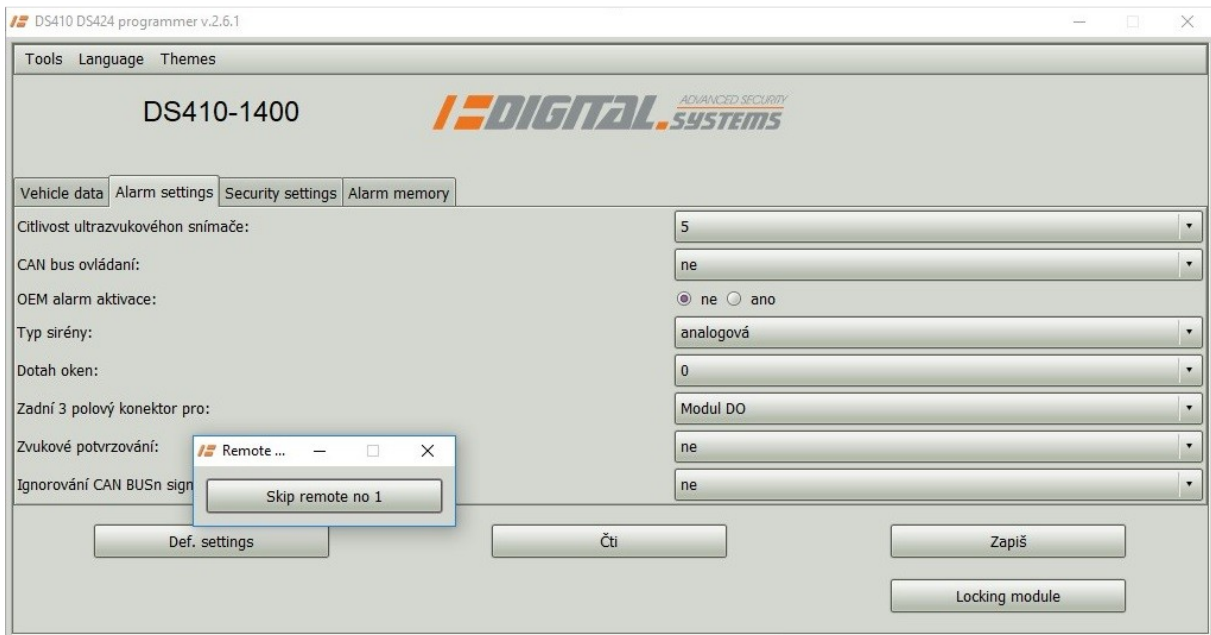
DS410 DS424 programmer v.2.6.1

Tools Language Themes

DS410-1400

DIGITAL ADVANCED SECURITY SYSTEMS

Vehicle data | Alarm settings | Security settings | Alarm memory

Citlivost ultrazvukovéhon snímače: 5

CAN bus ovládaní: ne

OEM alarm aktivace: ne ano

Typ sirény: analogová

Dotah oken: 0

Zadní 3 polový konektor pro: Modul DO

Zvukové potvrzování: ne

Ignorování CAN BUSn sign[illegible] ne

Remote ...

Skip remote no 1

Def. settings

Čti

Zapiš

Locking module